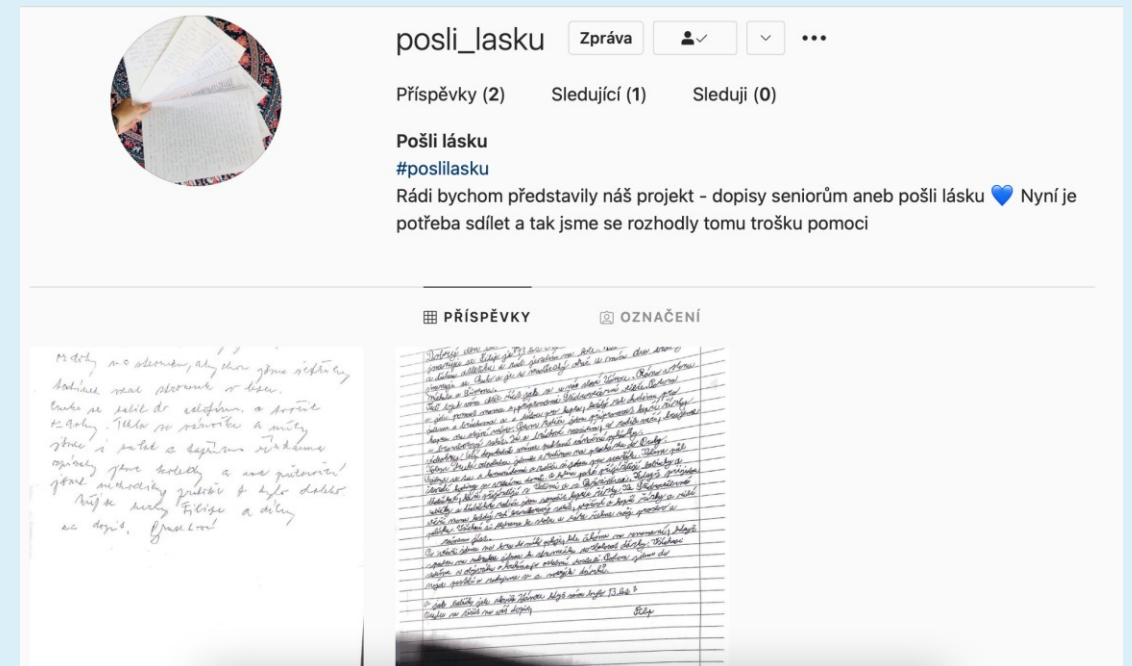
posli_lasku Zpráva

Příspěvky (2) Sledující (1) Sleduji (0)

Pošli lásku
#poslilasku
Rádi bychom představily náš projekt - dopisy seniorům aneb pošli lásku 💙 Nyní je potřeba sdílet a tak jsme se rozhodly tomu trošku pomoci

PŘÍSPĚVKY OZNAČENÍ

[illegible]

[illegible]